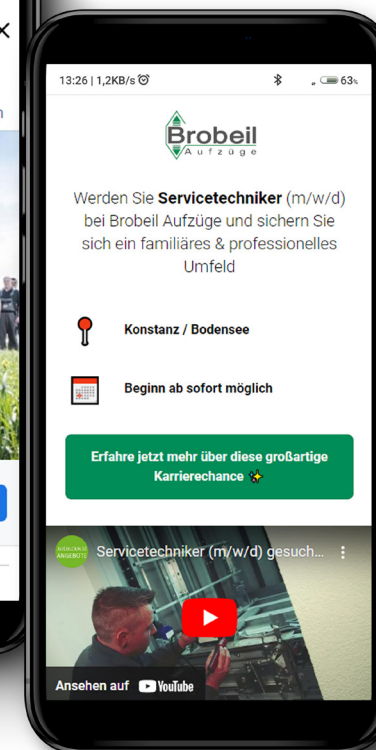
13:26 | 1,2KB/s

63%

Brobeil
Aufzüge

Werden Sie **Servicetechniker** (m/w/d) bei Brobeil Aufzüge und sichern Sie sich ein familiäres & professionelles Umfeld

Konstanz / Bodensee

Beginn ab sofort möglich

Erfahre jetzt mehr über diese großartige Karrierechance ✨

Servicetechniker (m/w/d) gesuch...

Ansehen auf YouTube